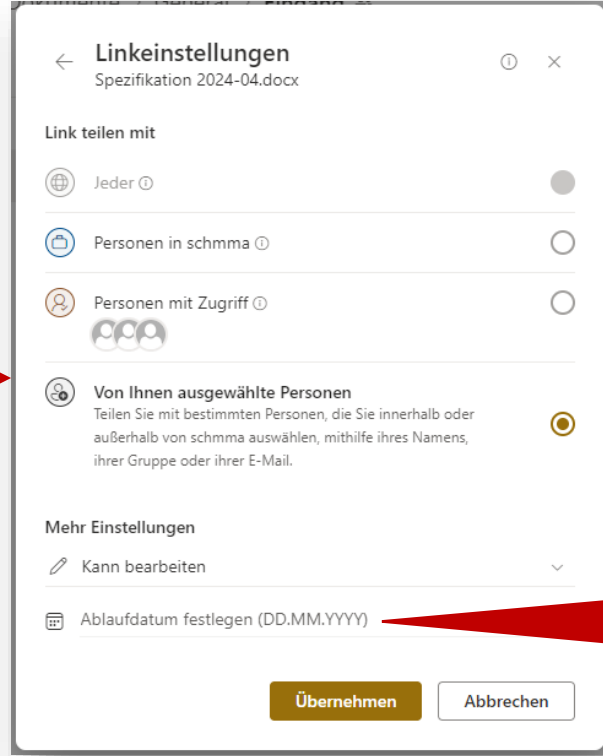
Linkeinstellungen
Spezifikation 2024-04.docx

Link teilen mit

Jeder

Personen in schmma

Personen mit Zugriff

Von Ihnen ausgewählte Personen
Teilen Sie mit bestimmten Personen, die Sie innerhalb oder außerhalb von schmma auswählen, mithilfe ihres Namens, ihrer Gruppe oder ihrer E-Mail.

Mehr Einstellungen

Kann bearbeiten

Ablaufdatum festlegen (DD.MM.YYYY)

Übernehmen
Abbrechen